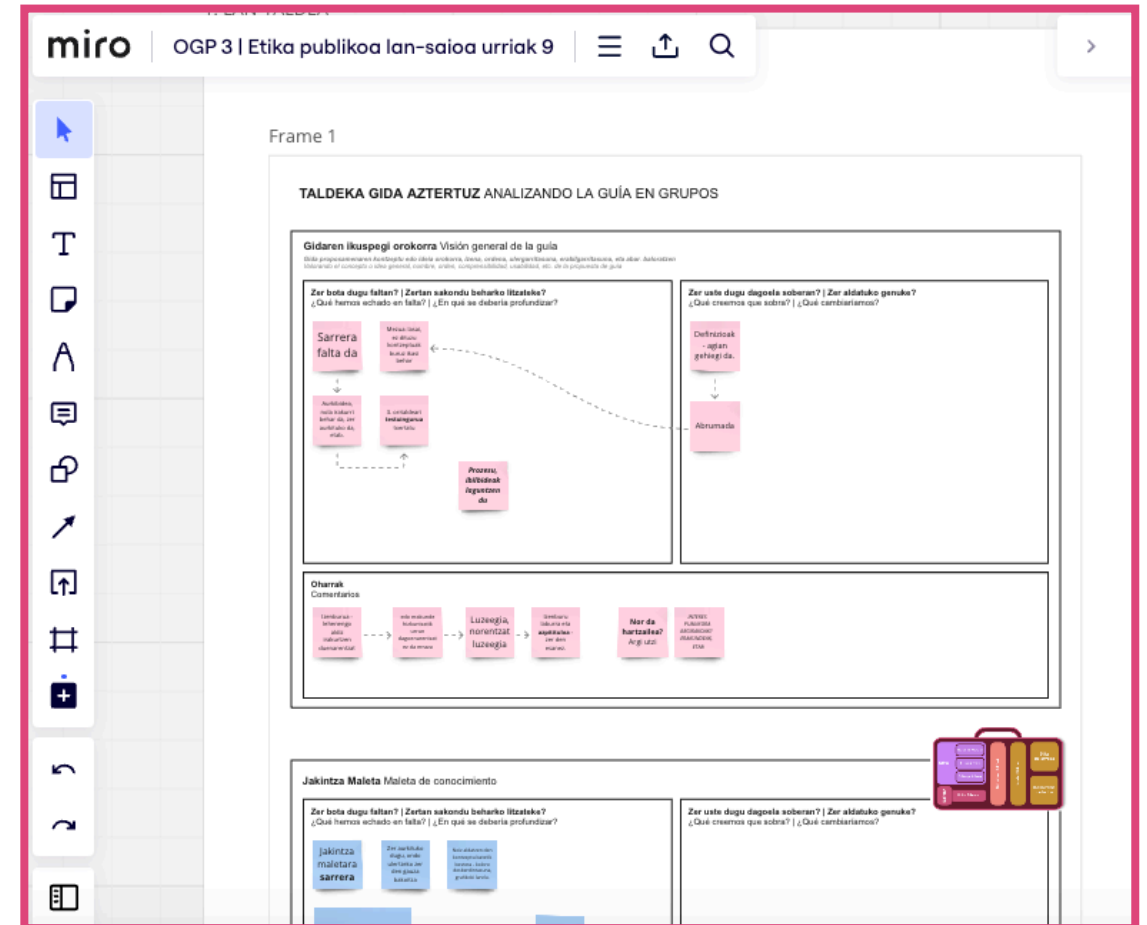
miro
OGP 3 | Etika publikoa lan-saioa urriak 9

Frame 1

TALDEKA GIDA AZTERTUZ ANALIZANDO LA GUÍA EN GRUPOS

Gidaren ikuspegi orokorra Visión general de la guía
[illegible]
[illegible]

Zer bota dugu faltan? | Zertan sakondu beharko litzateke?
¿Qué hemos echado en falta? | ¿En qué se debería profundizar?

Sarrera falta da

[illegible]

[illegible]

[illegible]

Prozesu, ibilbideak lagunteen du

Zer uste dugu dagoela soberan? | Zer aldatuko genuke?
¿Qué creemos que sobra? | ¿Qué cambiaríamos?

Definizioak - agian gehiegi da.

Abrumada

Oharrak
Comentarios

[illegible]

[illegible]

Luzeegia, norentzat luzeegia

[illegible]

Nor da hartzailea? Argi utzi

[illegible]

Jakintza Maleta Maleta de conocimiento

Zer bota dugu faltan? | Zertan sakondu beharko litzateke?
¿Qué hemos echado en falta? | ¿En qué se debería profundizar?

Jakintza maletara sarrera

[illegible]

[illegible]

Zer uste dugu dagoela soberan? | Zer aldatuko genuke?
¿Qué creemos que sobra? | ¿Qué cambiaríamos?